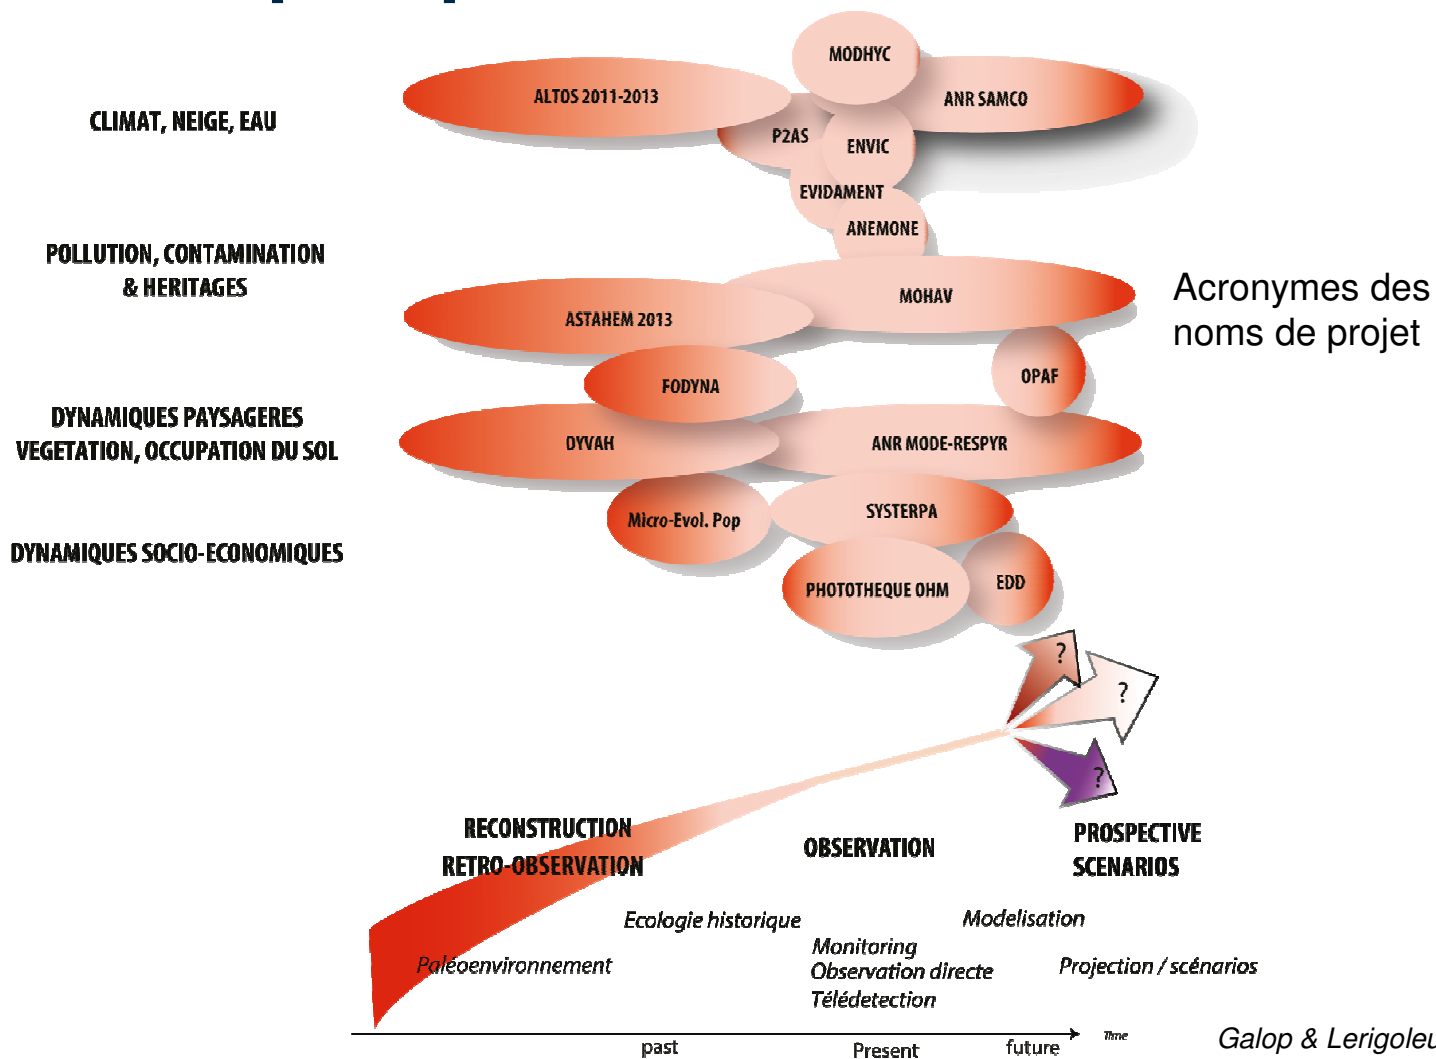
CLIMAT, NEIGE, EAU

POLLUTION, CONTAMINATION & HERITAGES

DYNAMIQUES PAYSAGERES VEGETATION, OCCUPATION DU SOL

DYNAMIQUES SOCIO-ECONOMIQUES

MODHYC

ALTOS 2011-2013

ANR SAMCO

P2AS

ENVIC

EVIDAMENT

ANEMONE

MOHAV

ASTAHEM 2013

OPAF

FODYNA

DYVAH

ANR MODE-RESPYR

Micro-Evol. Pop

SYSTERPA

PHOTOTHEQUE OHM

EDD

Acronymes des noms de projet

?

?

?

RECONSTRUCTION RETRO-OBSERVATION

OBSERVATION

PROSPECTIVE SCENARIOS

Ecologie historique

Modelisation

Paléoenvironnement

Monitoring
Observation directe
Télédetection

Projection / scénarios

past

Present

future

Time

Galop & Lerigoleu